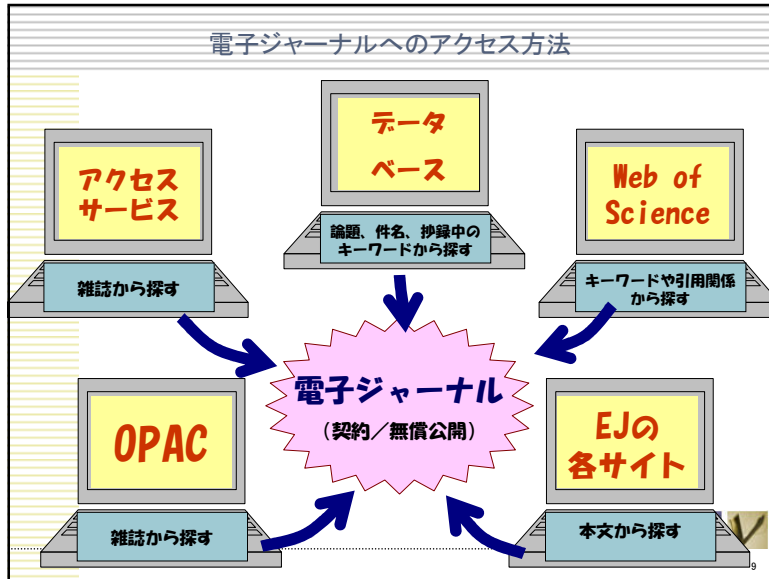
電子ジャーナルへのアクセス方法

データベース

論題、件名、抄録中のキーワードから探す

アクセスサービス

雑誌から探す

Web of Science

キーワードや引用関係から探す

電子ジャーナル

（契約／無償公開）

OPAC

雑誌から探す

EJの各サイト

本文から探す

9